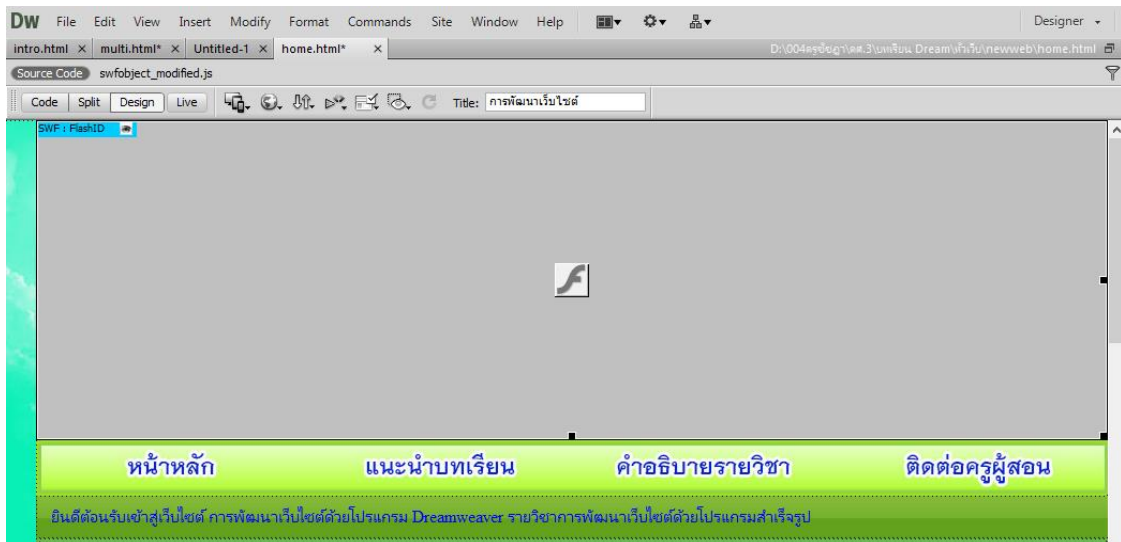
DW File Edit View Insert Modify Format Commands Site Window Help Designer

intro.html × multi.html* × Untitled-1 × home.html* ×

D:\004ครูชัชฎา\ตศ.3\บทเรียน Dream\ทำเว็บ\newweb\home.html

Source Code swfobject_modified.js

Code Split Design Live Title: การพัฒนาเว็บไซต์

SWF : FlashID

หน้าหลัก แนะนำบทเรียน คำอธิบายรายวิชา ติดต่อครูผู้สอน

ยินดีต้อนรับเข้าสู่เว็บไซต์ การพัฒนาเว็บไซต์ด้วยโปรแกรม Dreamweaver รายวิชาการพัฒนาเว็บไซต์ด้วยโปรแกรมสำเร็จรูป